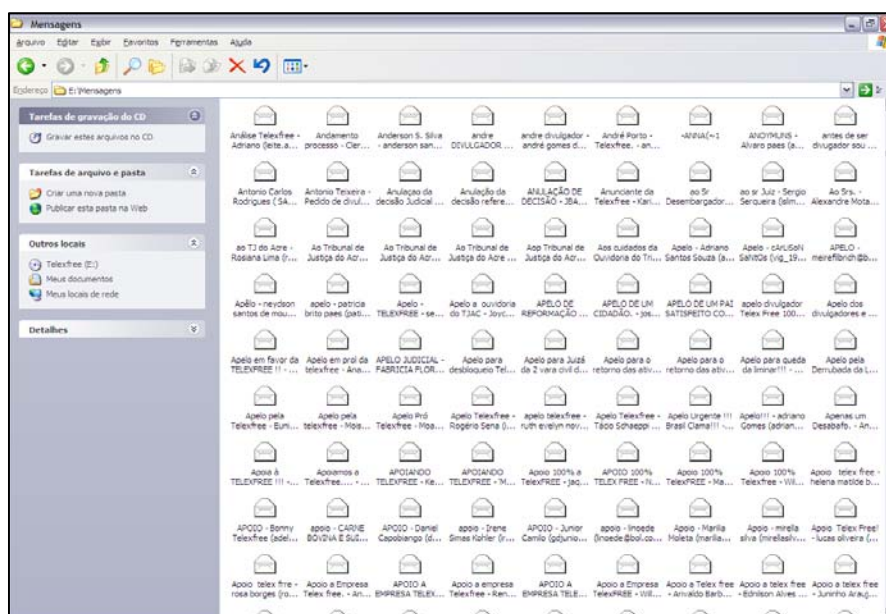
Mensagens

Arquivo Editar Exibir Favoritos Ferramentas Ajuda

Endereço E:\Mensagens

Tarefas de gravação do CD
Gravar estes arquivos no CD

Tarefas de arquivo e pasta
Criar uma nova pasta
Publicar esta pasta na Web

Outros locais
Telexfree (E:)
Meus documentos
Meus locais de rede

Detalhes

Análise Telexfree - Adriano (eite.a...
Andamento processo - Cler...
Anderson S. Silva - anderson san...
andre DIVULGADOR ...
andre divulgador - andré gomes d...
André Porto - Telexfree. - an...
-ANNA(~1
ANONYMUNS - Alvaro paes (a...
antes de ser divugador sou ...

Antonio Carlos Rodrigues ( SA...
Antonio Teixeira - Pedido de divul...
Anulaçao da decisão Judicial ...
Anulação da decisão refere...
ANULAÇÃO DE DECISÃO - JBA...
Anunciante da Telexfree - Kari...
ao Sr Desembargador...
ao Sr Juiz - Sergio Serqueira (silm...
Ao Srs. - Alexandre Mota...

ao TJ do Acre - Rosiana Lima (r...
Ao Tribunal de Justiça do Acr...
Ao Tribunal de Justiça do Acr...
Ao Tribunal de Justiça do Acre ...
Aop Tribunal de Justiça do Acr...
Aos cuidados da Ouvidoria do Tri...
Apelo - Adriano Santos Souza (a...
Apelo - cArLoS SaNtOs (vig_19...
APELO - meirefilbrich@b...

Apêlo - neydson santos de mou...
apelo - patricia brito paes (pat...
Apelo - TELEXFREE - se...
Apelo a ouvidoria do TJAC - Joyc...
APELO DE REFORMAÇÃO ...
APELO DE UM CIDADÃO. - jos...
APELO DE UM PAI SATISFEITO CO...
apelo divulgador Telex Free 100...
Apelo dos divulgadores e ...

Apelo em favor da TELEXFREE !! - ...
Apelo em prol da telexfree - Ana...
APELO JUDICIAL - FABRICIA FLOR...
Apelo para desbloqueio Tel...
Apelo para Juizá da 2 vara civil d...
Apelo para o retorno das ativ...
Apelo para o retorno das ativ...
Apelo para queda da liminar!!! - ...
Apelo pela Derrubada da L...

Apelo pela Telexfree - Euni...
Apelo pela telexfree - Moa...
Apelo Pró Telexfree - Moa...
Apelo Telexfree - Rogério Sena (...
apelo telexfree - ruth evelyn nov...
Apelo Telexfree - Tádo Schaeppi ...
Apelo Urgente !!! Brasil Clama!!! -...
Apelo!!! - adriano Gomes (adrian...
Apenas um Desabafo. - An...

Apoio à TELEXFREE !!! -...
Apoiamos a Telexfree. - ...
APOIANDO TELEXFREE - Ke...
APOIANDO TELEXFREE - 'M...
Apoio 100% a TelexFree - Jaq...
APOIO 100% TELEX FREE - N...
Apoio 100% TelexFree - Ma...
Apoio 100% Telexfree - Wil...
Apoio telex free - helena matilde b...

APOIO - Bonny Telexfree (adel...
apoio - CARNE BOVINA E SUI...
APOIO - Daniel Capobiango (d...
apoio - Irene Simas Kohler (ir...
APOIO - Junior Camilo (gdjunio...
apoio - linoede (linoede@bol.co...
Apoio - Marilia Moleta (marilia...
Apoio - mirella silva (mirellasilv...
Apoio Telex Free! - lucas oliveira (...

Apoio telex frre - rosa borges (ro...
Apoio a Empresa Telex free. - An...
APOIO A EMPRESA TELEX...
Apoio a empresa Telexfree - Ren...
APOIO A EMPRESA TELE...
Apoio a Empresa TELEXFREE - Wil...
Apoio a Telex free - Arnaldo Barb...
Apoio a telex free - Edrilson Alves ...
Apoio a telex free - Juninho Arauj...